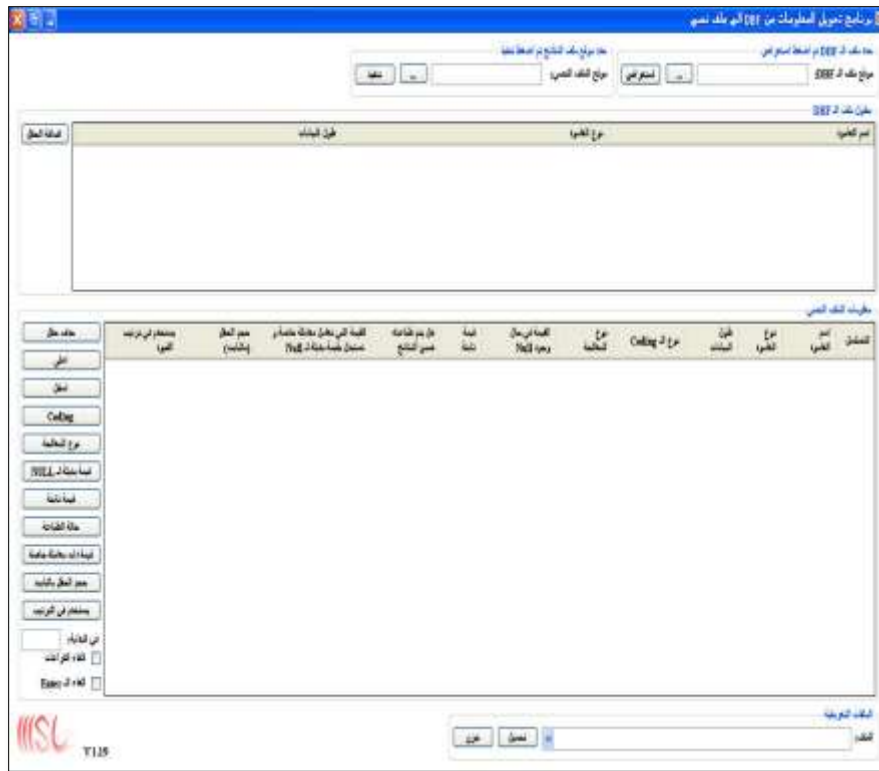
برنامج تحويل المعلومات من DBF إلى ملف نصي

حدد ملف الـ DBF ثم اضغط استعراض
موقع ملف الـ DBF
...
استعراض

حدد موقع ملف النتائج ثم اضغط تنفيذ
موقع الملف النصي
...
تنفيذ

مكون ملف الـ DBF

| اسم العامود | نوع العامود | طول البيانات |
|---|---|---|

إضافة الحقل

مكونات الملف النصي

| المتسلسل | اسم الحقل | نوع الحقل | طول البيانات | نوع الـ Coding | نوع المعالجة | القيمة في حال وجود Null | قيمة ثابتة | هل يتم طباعته ضمن النتائج | القيمة التي تدخل معادلة خاصة أو تستبدل بقيمة مختلفة أو Null | حجم الحقل (بالخانات) | يستخدم في ترتيب الفرز |
|---|---|---|---|---|---|---|---|---|---|---|---|

حذف حقل
أعلى
أسفل
Coding
نوع المعالجة
قيمة بحالة الـ NULL
قيمة ثابتة
حالة الطباعة
قيمة لها معالجة خاصة
حجم الحقل بالخانة
يستخدم في الترتيب
من البداية
إلغاء الفراغات
إلغاء الـ Binary

الملفات التعريفية
الملف
تحميل
خزن

MSL
V1.25